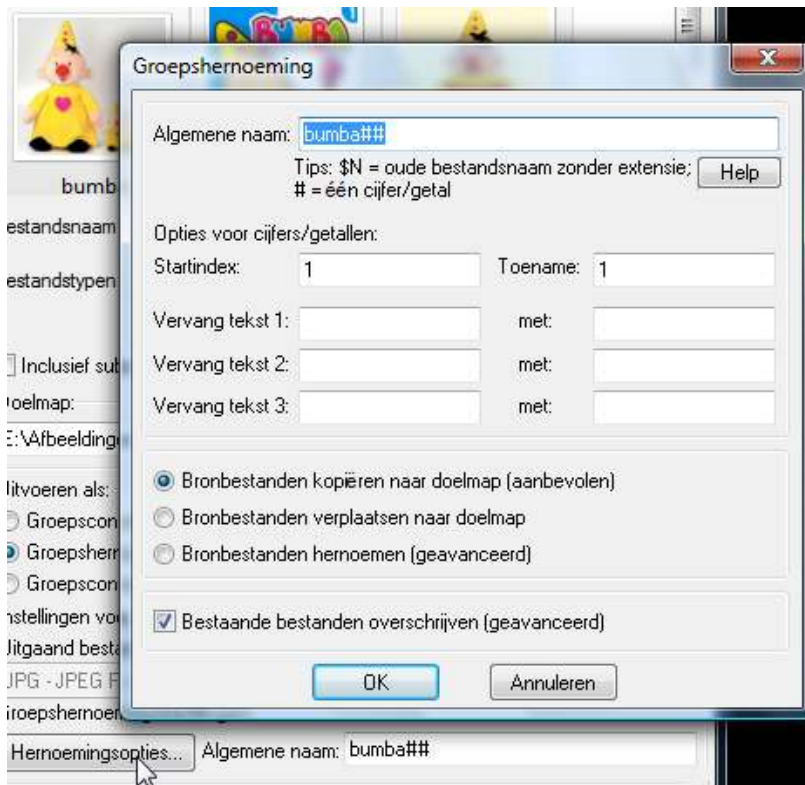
bumb

estandsnaam

estandstypen

Inclusief sub

oelmap:

E:\Afbeelding

itvoeren als:

Groepscon

Groepsherr

Groepscon

nstellingen vo

itgaand besta

JPG - JPEG F

roepshernoem

Hernoemingsopties...

Algemene naam: bumba##

Groepshernoeming

X

Algemene naam: bumba##

Tips: $N = oude bestandsnaam zonder extensie; # = één cijfer/getal

Help

Opties voor cijfers/getallen:

Startindex: 1

Toename: 1

Vervang tekst 1:

met:

Vervang tekst 2:

met:

Vervang tekst 3:

met:

Bronbestanden kopiëren naar doelmap (aanbevolen)

Bronbestanden verplaatsen naar doelmap

Bronbestanden hernoemen (geavanceerd)

Bestaande bestanden overschrijven (geavanceerd)

OK

Annuleren